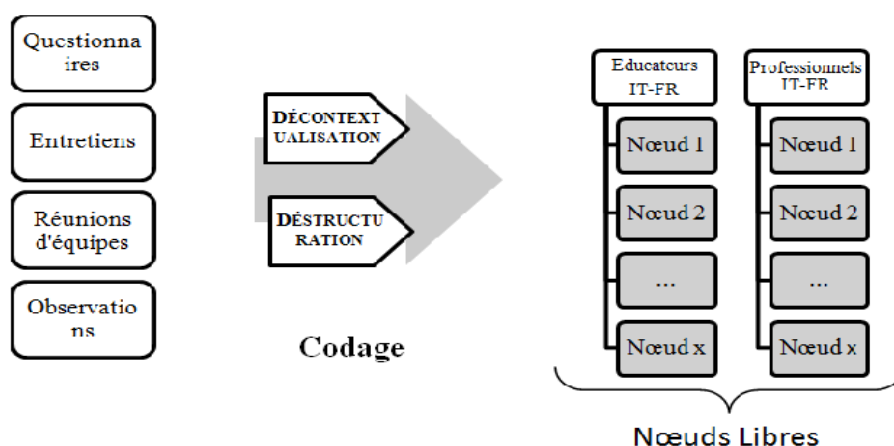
Questionnaires

Entretiens

Réunions d'équipes

Observations

DÉCONTEXTUALISATION

DÉSTRUCTURATION

Codage

Educateurs IT-FR

Nœud 1

Nœud 2

...

Nœud x

Professionnels IT-FR

Nœud 1

Nœud 2

...

Nœud x

Nœuds Libres